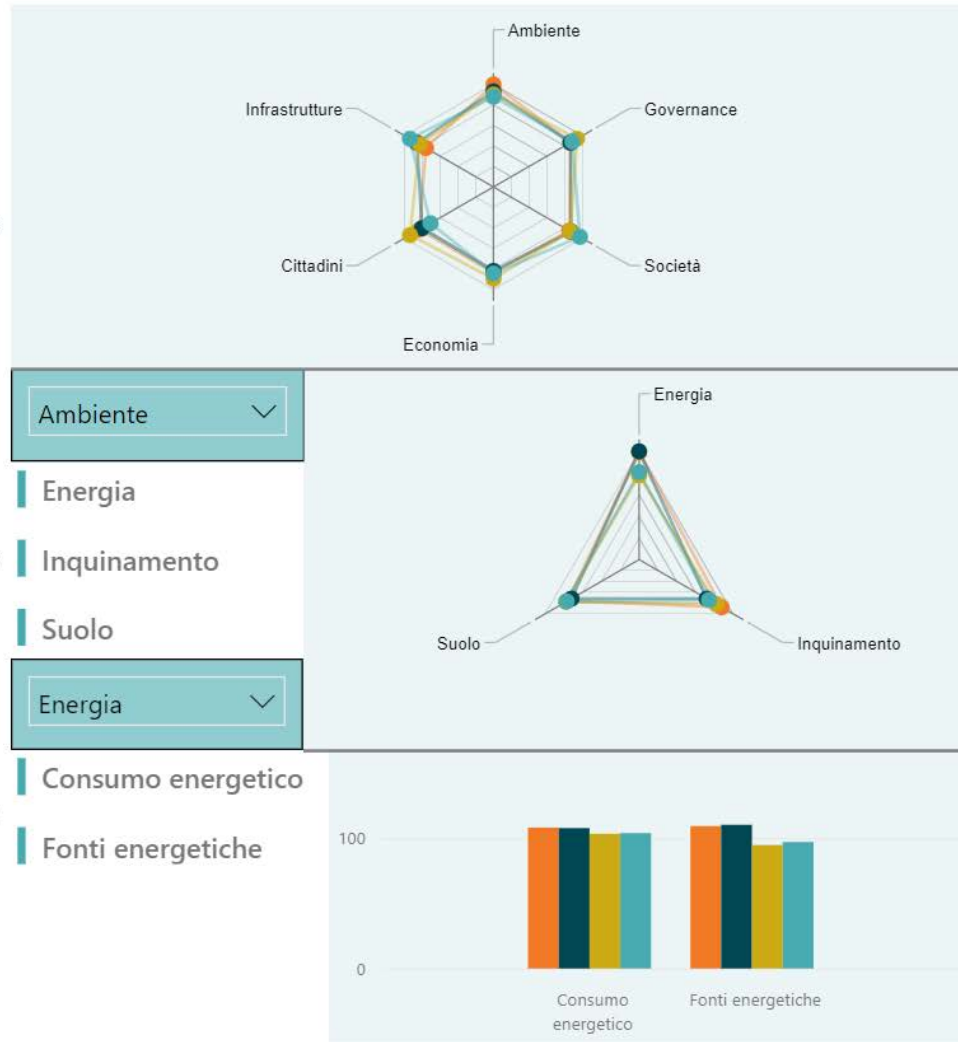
Ambiente
Infrastrutture
Governance
Cittadini
Società
Economia

Ambiente
Energia
Inquinamento
Suolo

Energia
Suolo
Inquinamento

Energia
Consumo energetico
Fonti energetiche

100
0
Consumo energetico
Fonti energetiche